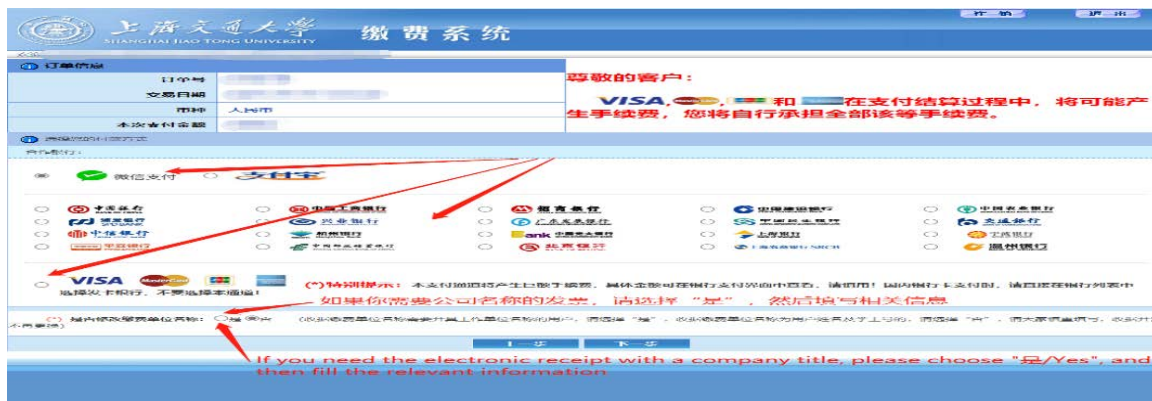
上海交通大學
SHANGHAI JIAO TONG UNIVERSITY
缴费系统

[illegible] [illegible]

订单信息

| | |
|---|---|
| 订单号 | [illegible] |
| 交易日期 | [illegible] |
| 币种 | 人民币 |
| 本次支付金额 | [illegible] |

尊敬的客户：

VISA, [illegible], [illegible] 和 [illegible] 在支付结算过程中，将可能产生手续费，您将自行承担全部该等手续费。

选择支付方式

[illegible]

微信支付 支付宝

中国银行 中国工商银行 招商银行 中国建设银行 中国农业银行
浦发银行 兴业银行 广东发展银行 中国民生银行 交通银行
中信银行 杭州银行 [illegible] 上海银行 宁波银行
平安银行 中国邮政储蓄银行 北京银行 上海农商银行 温州银行

VISA MasterCard JCB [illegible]

(*)特别提示：本支付通道将产生已银行缴费，具体金额可在银行支付界面中查看，请悉知！国内银行卡支付时，请直接在银行列表中选择对应银行，不要选择本通道！

如果你需要公司名称的发票，请选择"是"，然后填写相关信息

(*) 是否修改缴费单位名称：○是 ◉否 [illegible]

上一步 下一步

If you need the electronic receipt with a company title, please choose "是/Yes", and then fill the relevant information